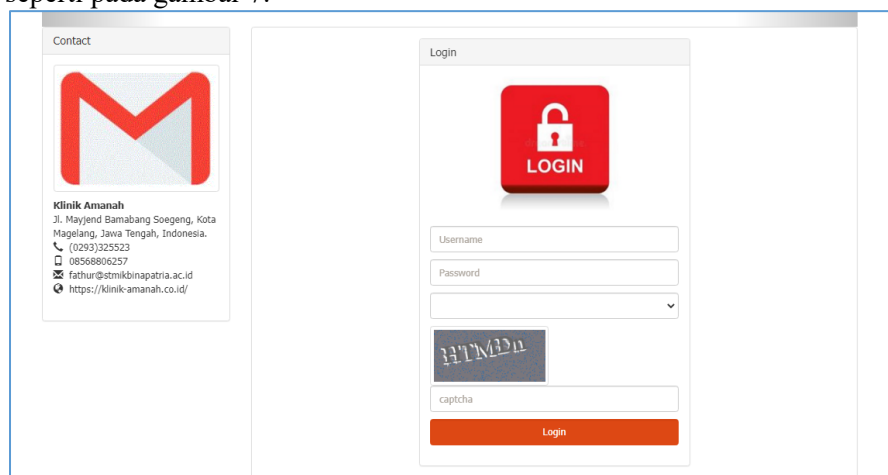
seperti pada gambar 7.

Contact

Klinik Amanah
Jl. Mayjend Bamabang Soegeng, Kota Magelang, Jawa Tengah, Indonesia.
(0293)325523
08568806257
fathur@stmikbinapatria.ac.id
https://klinik-amanah.co.id/

Login

LOGIN

Username
Password

HTMDn

captcha
Login